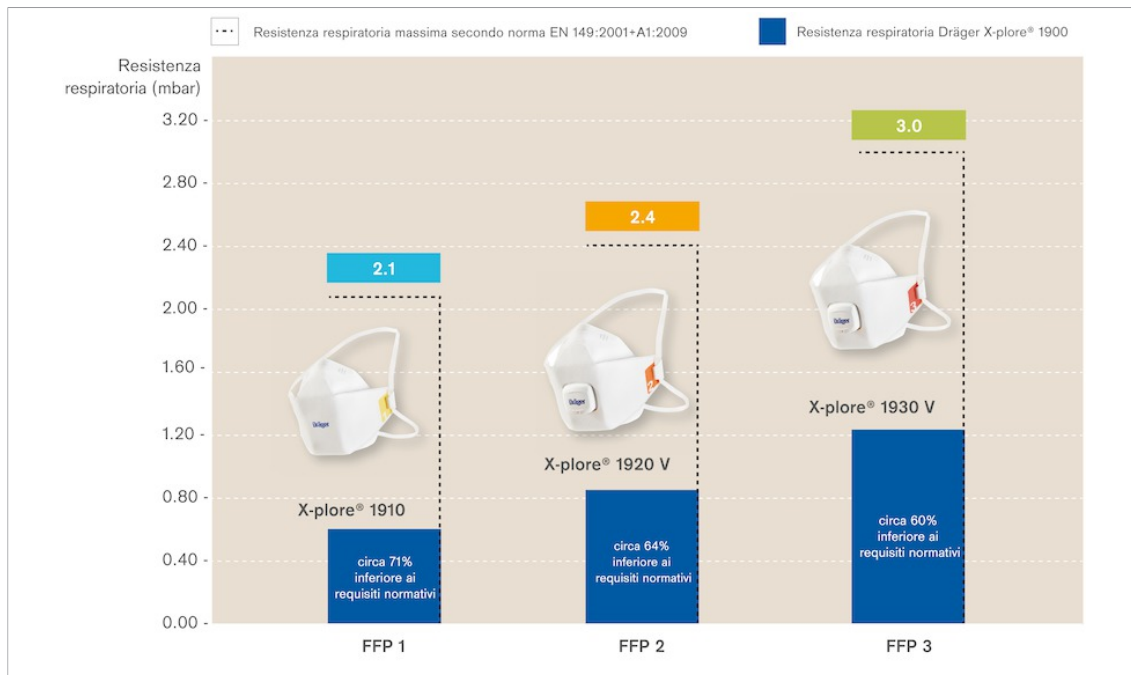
Resistenza respiratoria massima secondo norma EN 149:2001+A1:2009

Resistenza respiratoria Dräger X-plore® 1900

Resistenza respiratoria (mbar)

3.20
2.80
2.40
2.00
1.60
1.20
0.80
0.40
0.00

2.1

X-plore® 1910

circa 71% inferiore ai requisiti normativi

FFP 1

2.4

X-plore® 1920 V

circa 64% inferiore ai requisiti normativi

FFP 2

3.0

X-plore® 1930 V

circa 60% inferiore ai requisiti normativi

FFP 3